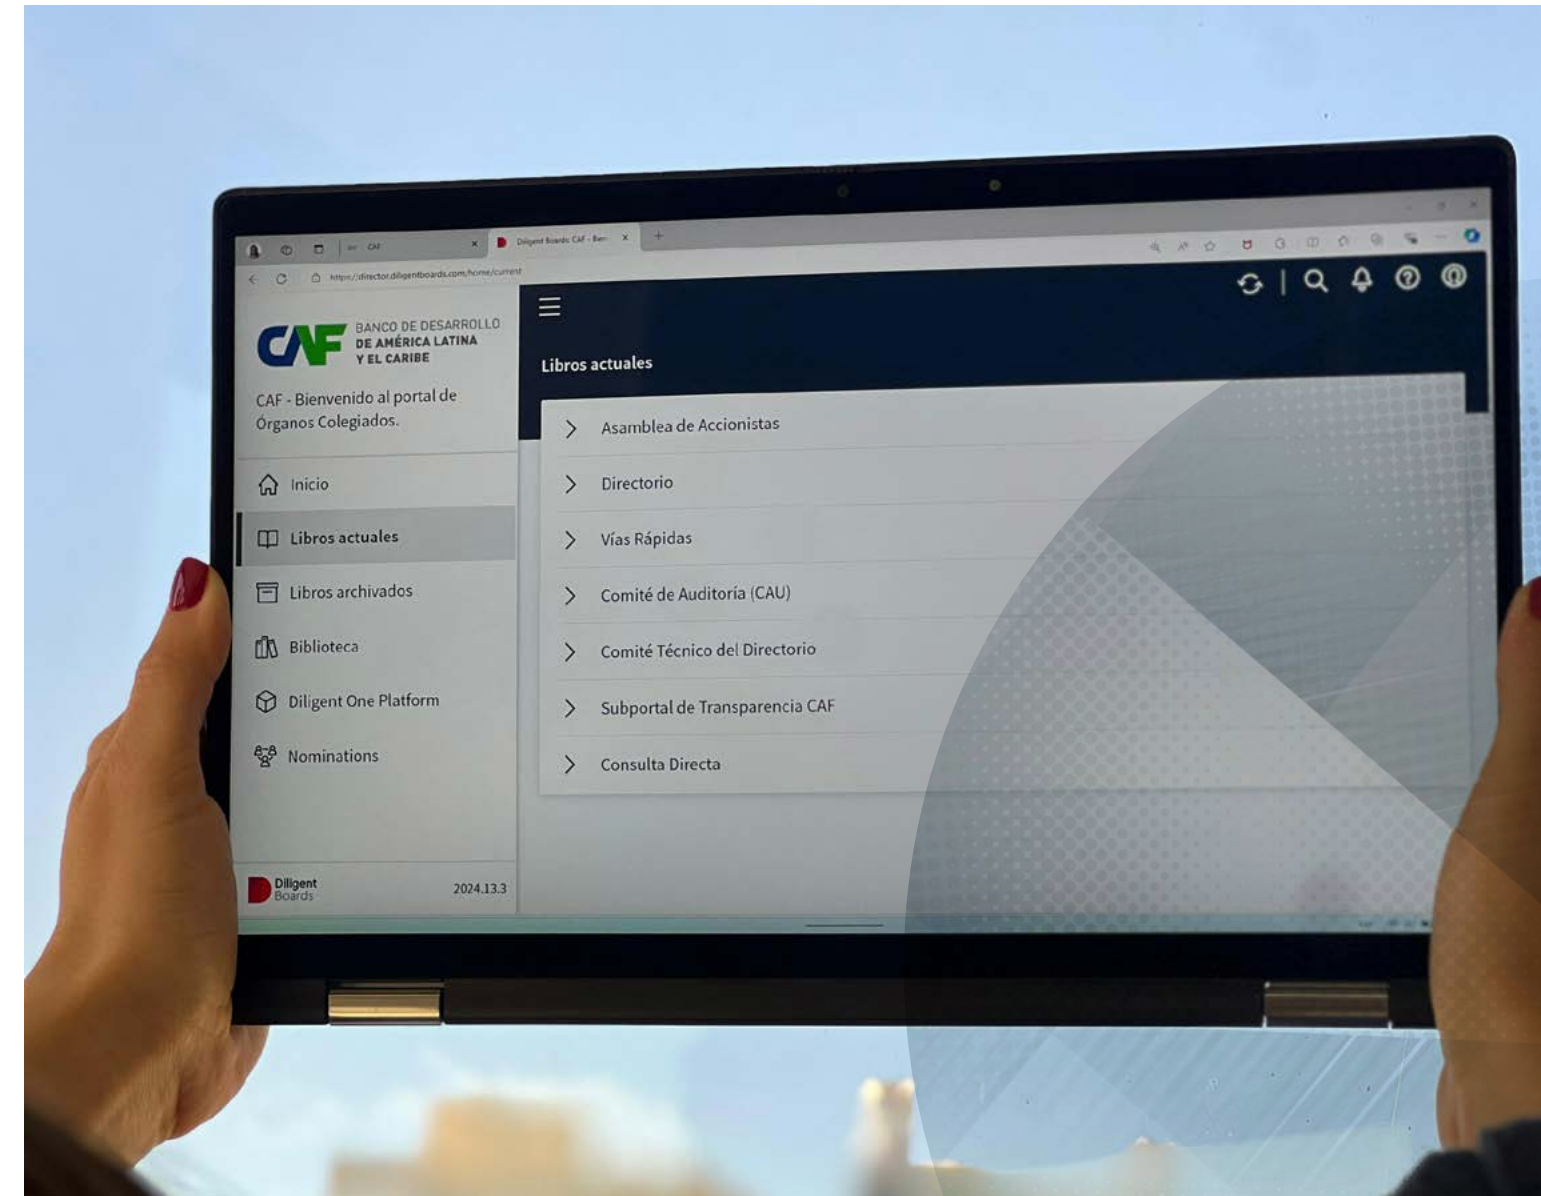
Inc - CAF
Diligent Boards: CAF - Bien
https://director.diligentboards.com/home/current

CAF BANCO DE DESARROLLO DE AMÉRICA LATINA Y EL CARIBE

CAF - Bienvenido al portal de Órganos Colegiados.

Inicio
Libros actuales
Libros archivados
Biblioteca
Diligent One Platform
Nominations

Diligent Boards 2024.13.3

Libros actuales

Asamblea de Accionistas
Directorio
Vías Rápidas
Comité de Auditoría (CAU)
Comité Técnico del Directorio
Subportal de Transparencia CAF
Consulta Directa